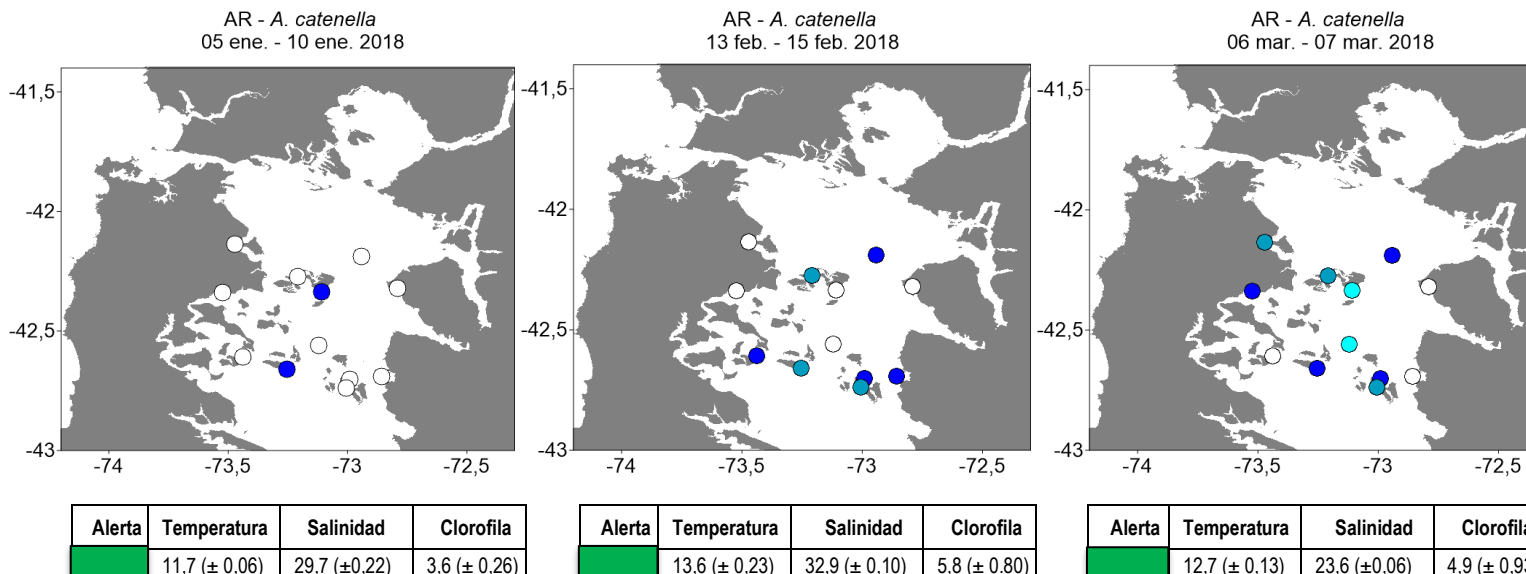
AR - *A. catenella*
05 ene. - 10 ene. 2018

-41,5
-42
-42,5
-43
-74
-73,5
-73
-72,5

| Alerta | Temperatura | Salinidad | Clorofila |
|---|---|---|---|
| | 11,7 (± 0,06) | 29,7 (±0,22) | 3,6 (± 0,26) |

AR - *A. catenella*
13 feb. - 15 feb. 2018

-41,5
-42
-42,5
-43
-74
-73,5
-73
-72,5

| Alerta | Temperatura | Salinidad | Clorofila |
|---|---|---|---|
| | 13,6 (± 0,23) | 32,9 (± 0,10) | 5,8 (± 0,80) |

AR - *A. catenella*
06 mar. - 07 mar. 2018

-41,5
-42
-42,5
-43
-74
-73,5
-73
-72,5

| Alerta | Temperatura | Salinidad | Clorofil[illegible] |
|---|---|---|---|
| | 12,7 (± 0,13) | 23,6 (±0,06) | 4,9 (± 0,9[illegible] |